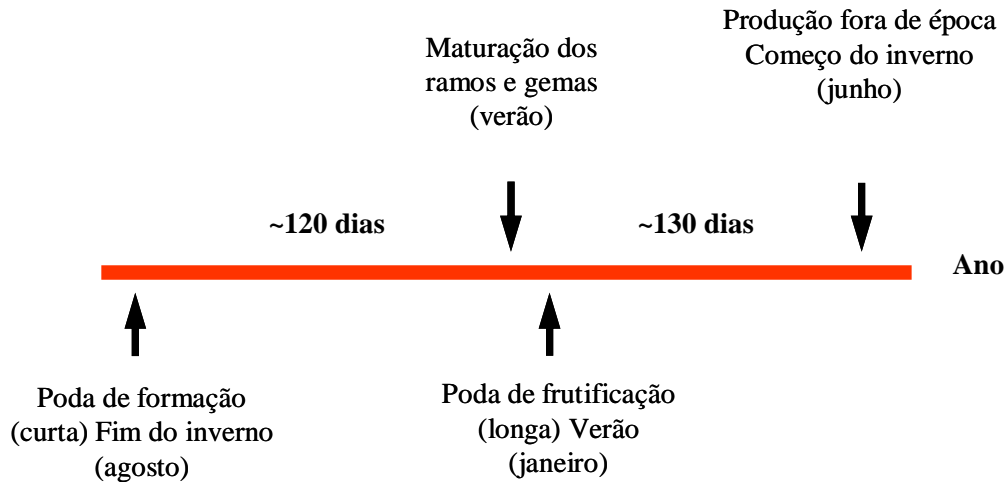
Produção fora de época
Começo do inverno
(junho)

Maturação dos
ramos e gemas
(verão)

~120 dias

~130 dias

Ano

Poda de formação
(curta) Fim do inverno
(agosto)

Poda de frutificação
(longa) Verão
(janeiro)